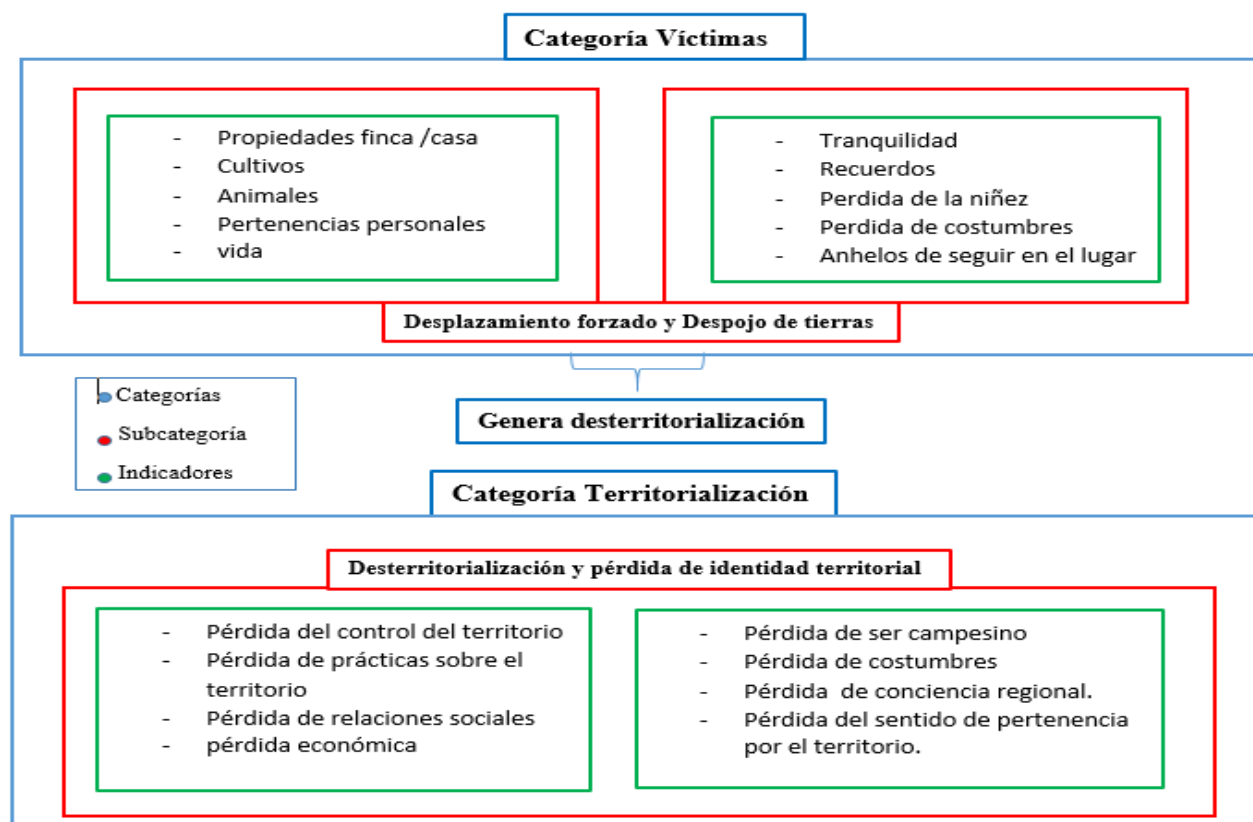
Categoría Víctimas

- Propiedades finca /casa
- Cultivos
- Animales
- Pertenencias personales
- vida

- Tranquilidad
- Recuerdos
- Perdida de la niñez
- Perdida de costumbres
- Anhelos de seguir en el lugar

Desplazamiento forzado y Despojo de tierras

Categorías
Subcategoría
Indicadores

Genera desterritorialización

Categoría Territorialización

Desterritorialización y pérdida de identidad territorial

- Pérdida del control del territorio
- Pérdida de prácticas sobre el territorio
- Pérdida de relaciones sociales
- pérdida económica

- Pérdida de ser campesino
- Pérdida de costumbres
- Pérdida de conciencia regional.
- Pérdida del sentido de pertenencia por el territorio.